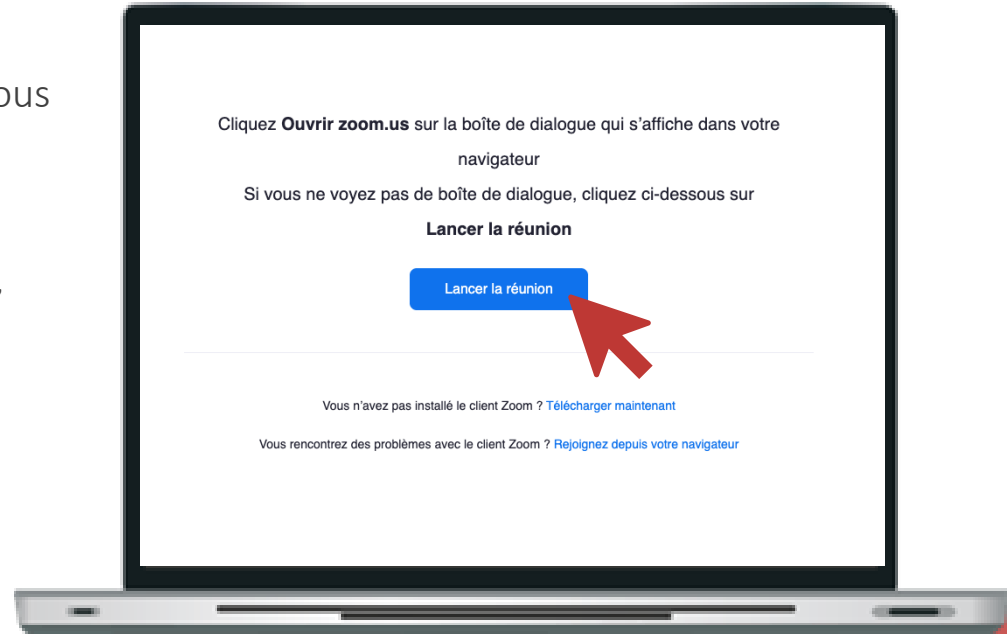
ous

Cliquez **Ouvrir zoom.us** sur la boîte de dialogue qui s'affiche dans votre navigateur

Si vous ne voyez pas de boîte de dialogue, cliquez ci-dessous sur **Lancer la réunion**

Lancer la réunion

Vous n'avez pas installé le client Zoom ? Télécharger maintenant

Vous rencontrez des problèmes avec le client Zoom ? Rejoignez depuis votre navigateur